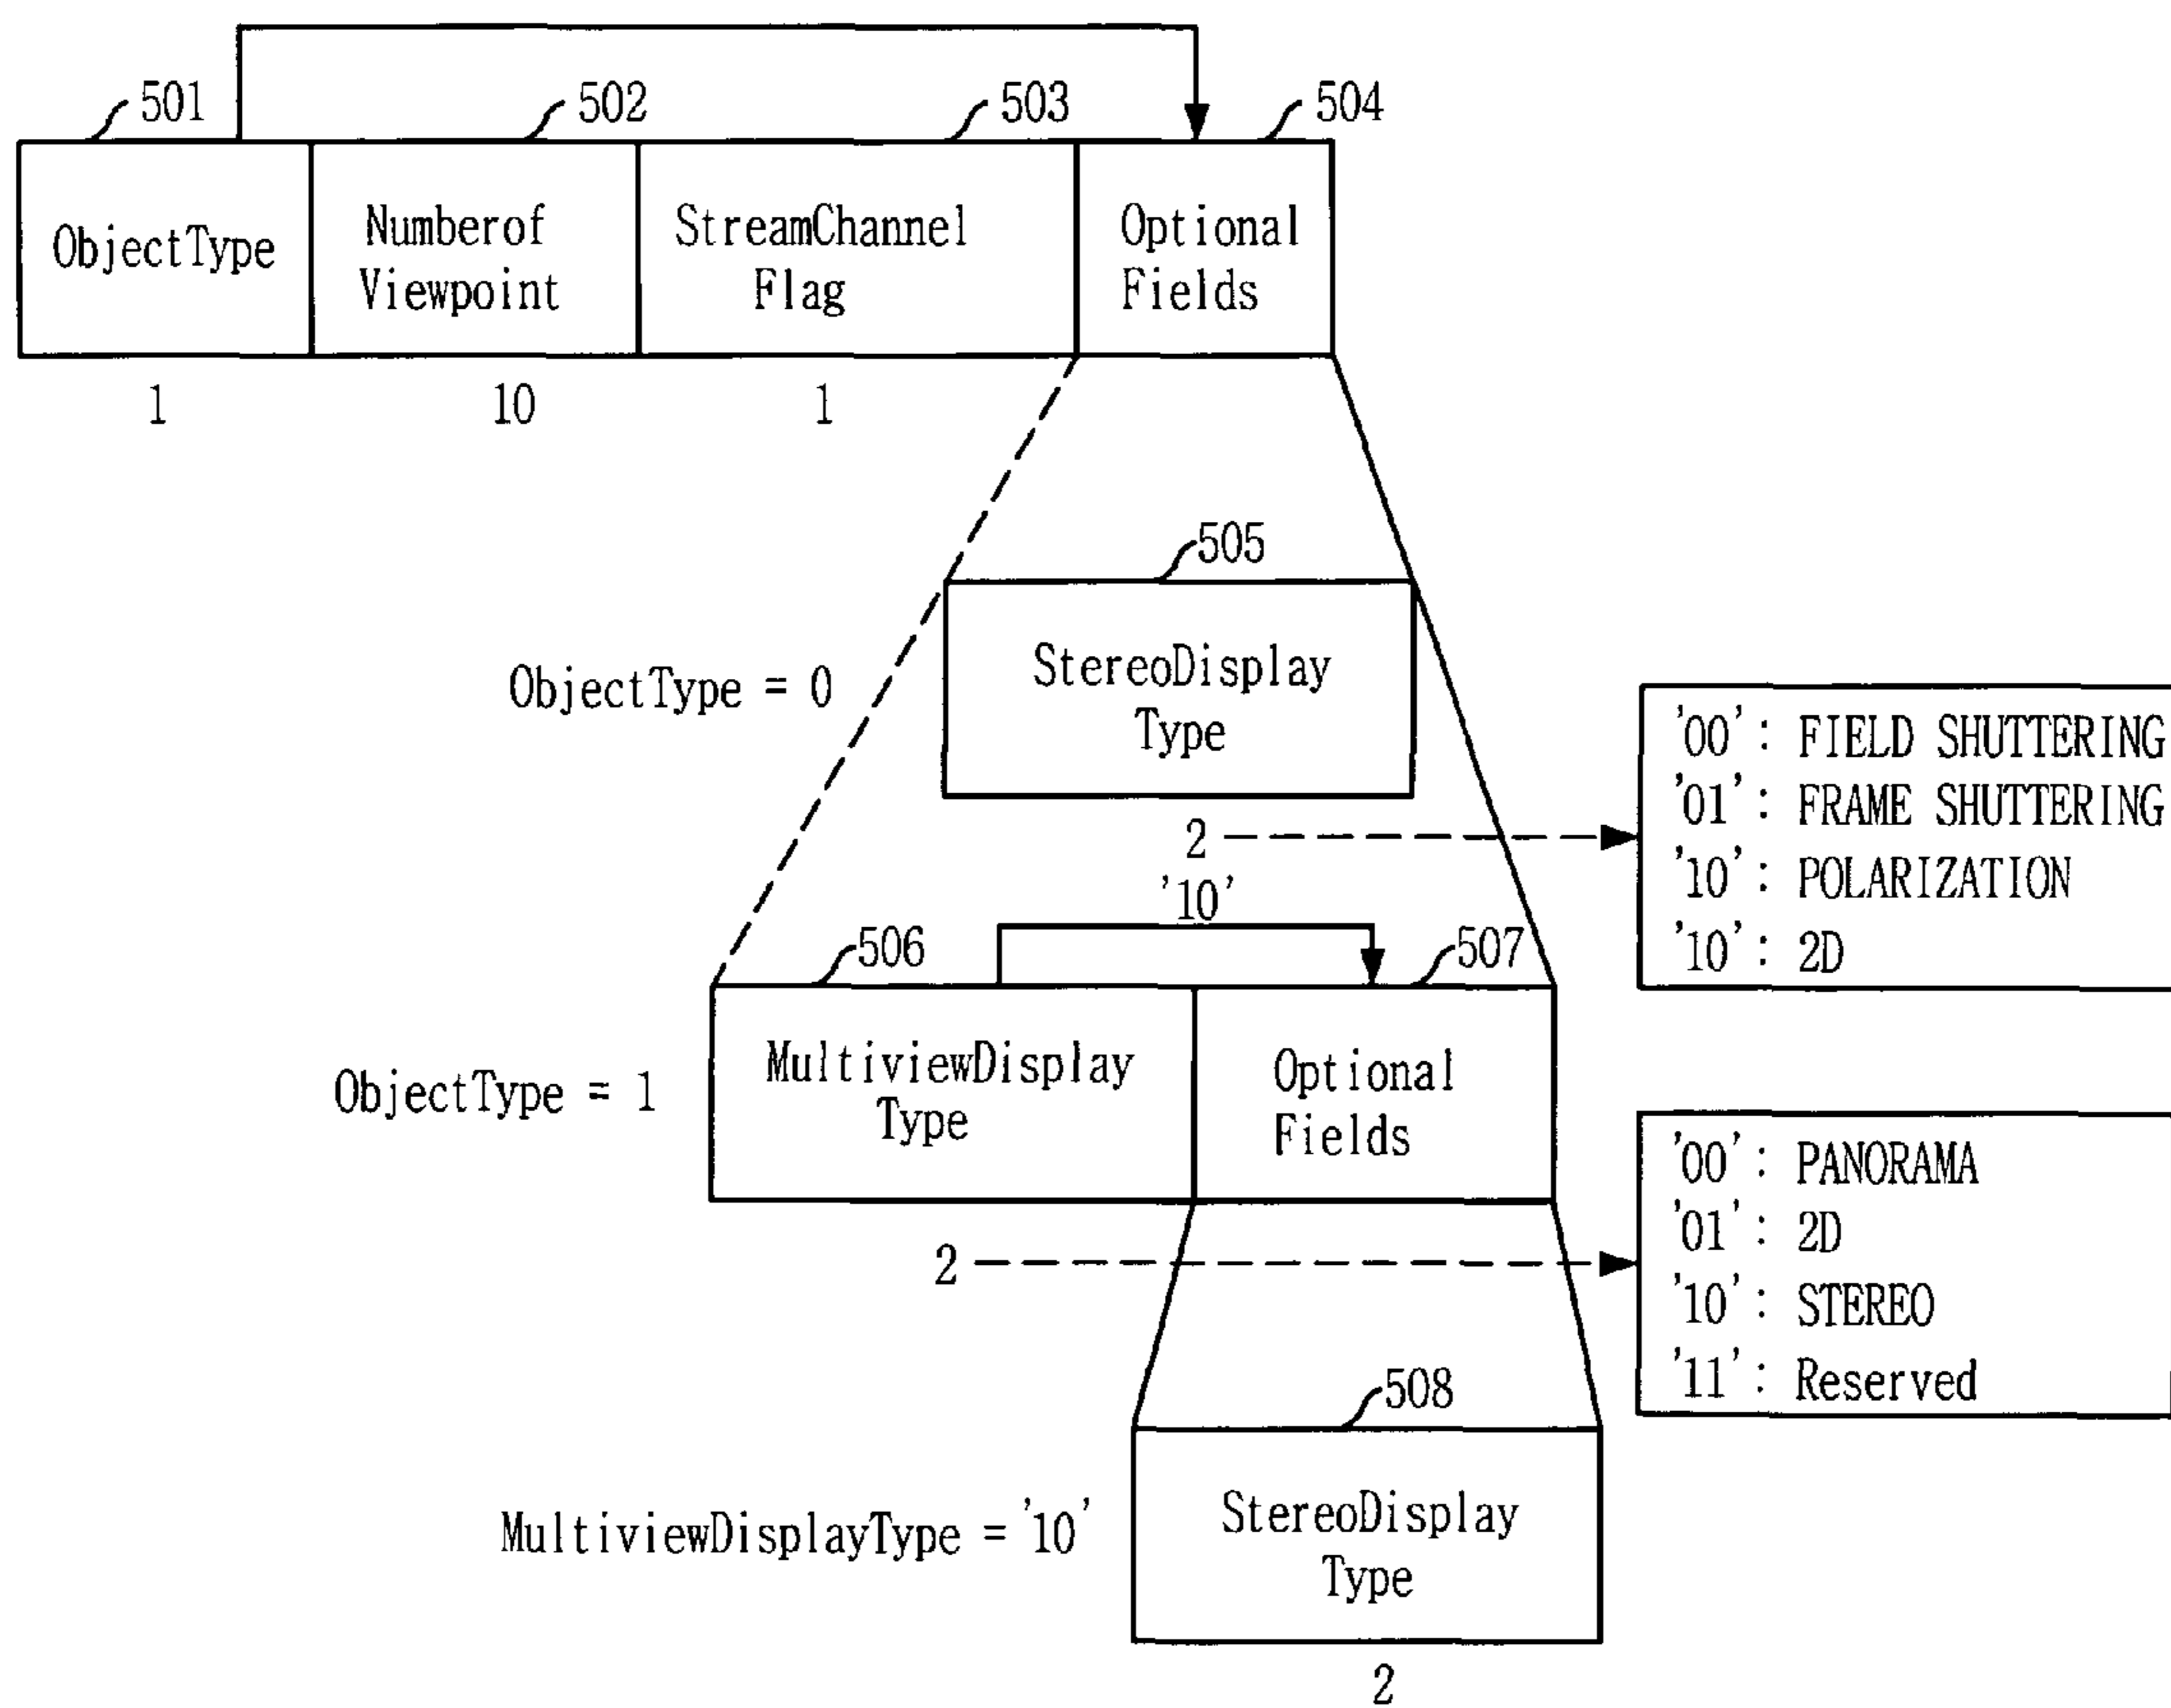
501
502
503
504

ObjectType
NumberofViewpoint
StreamChannel Flag
Optional Fields

1
10
1

505
ObjectType = 0
StereoDisplay Type
2

'00' : FIELD SHUTTERING
'01' : FRAME SHUTTERING
'10' : POLARIZATION
'10' : 2D

'10'
506
507
ObjectType = 1
MultiviewDisplay Type
Optional Fields
2

'00' : PANORAMA
'01' : 2D
'10' : STEREO
'11' : Reserved

508
MultiviewDisplayType = '10'
StereoDisplay Type
2